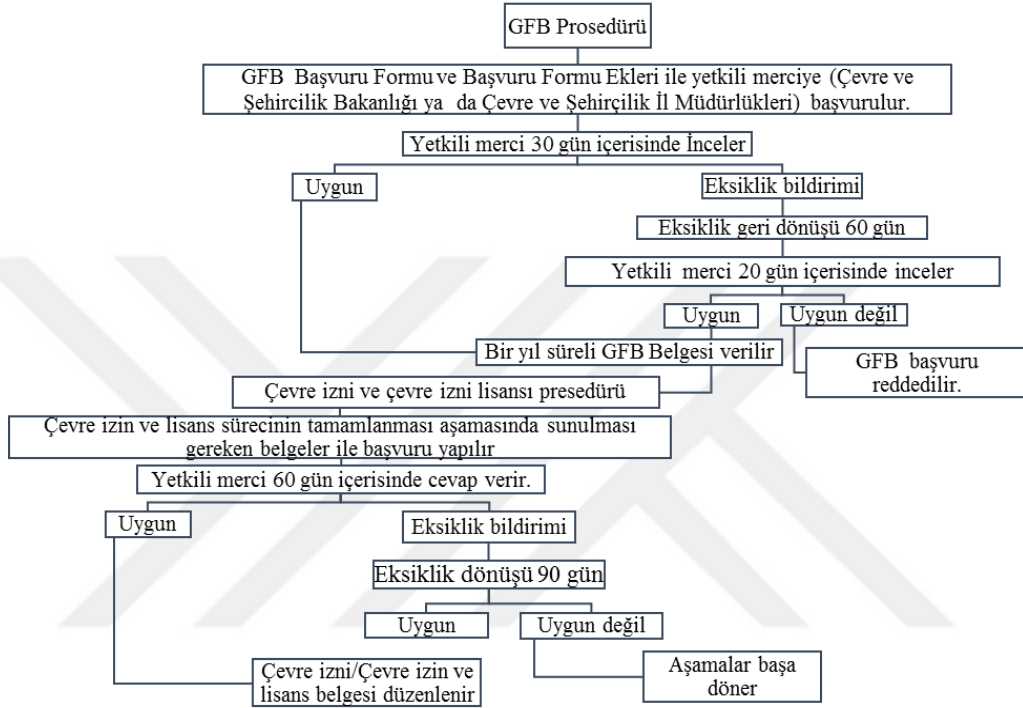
GFB Prosedürü

GFB Başvuru Formu ve Başvuru Formu Ekleri ile yetkili merciye (Çevre ve Şehircilik Bakanlığı ya da Çevre ve Şehircilik İl Müdürlükleri) başvurulur.

Yetkili merci 30 gün içerisinde İnceler

Uygun

Eksiklik bildirimi

Eksiklik geri dönüşü 60 gün

Yetkili merci 20 gün içerisinde inceler

Uygun

Uygun değil

Bir yıl süreli GFB Belgesi verilir

GFB başvuru reddedilir.

Çevre izni ve çevre izni lisansı presedürü

Çevre izin ve lisans sürecinin tamamlanması aşamasında sunulması gereken belgeler ile başvuru yapılır

Yetkili merci 60 gün içerisinde cevap verir.

Uygun

Eksiklik bildirimi

Eksiklik dönüşü 90 gün

Uygun

Uygun değil

Çevre izni/Çevre izin ve lisans belgesi düzenlenir

Aşamalar başa döner